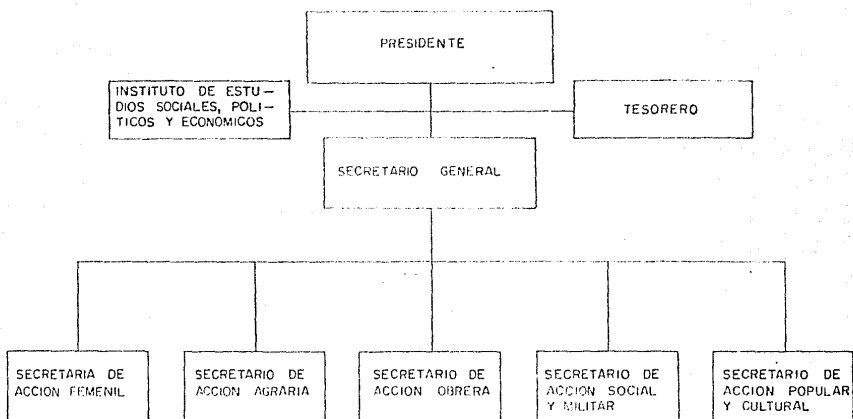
PRESIDENTE

INSTITUTO DE ESTUDIOS SOCIALES, POLITICOS Y ECONOMICOS

TESORERO

SECRETARIO GENERAL

SECRETARIA DE ACCION FEMENIL

SECRETARIO DE ACCION AGRARIA

SECRETARIO DE ACCION OBRERA

SECRETARIO DE ACCION SOCIAL Y MILITAR

SECRETARIO DE ACCION POPULAR Y CULTURAL